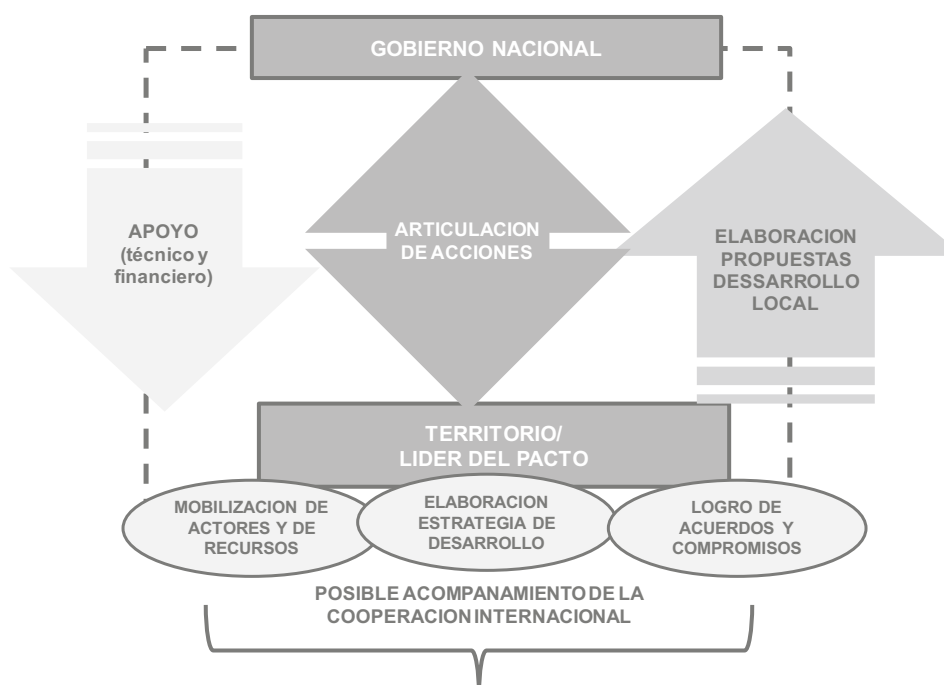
GOBIERNO NACIONAL

APOYO (técnico y financiero)

ARTICULACION DE ACCIONES

ELABORACION PROPUESTAS DESSARROLLO LOCAL

TERRITORIO/ LIDER DEL PACTO

MOBILIZACION DE ACTORES Y DE RECURSOS

ELABORACION ESTRATEGIA DE DESARROLLO

LOGRO DE ACUERDOS Y COMPROMISOS

POSIBLE ACOMPANAMIENTO DE LA COOPERACION INTERNACIONAL